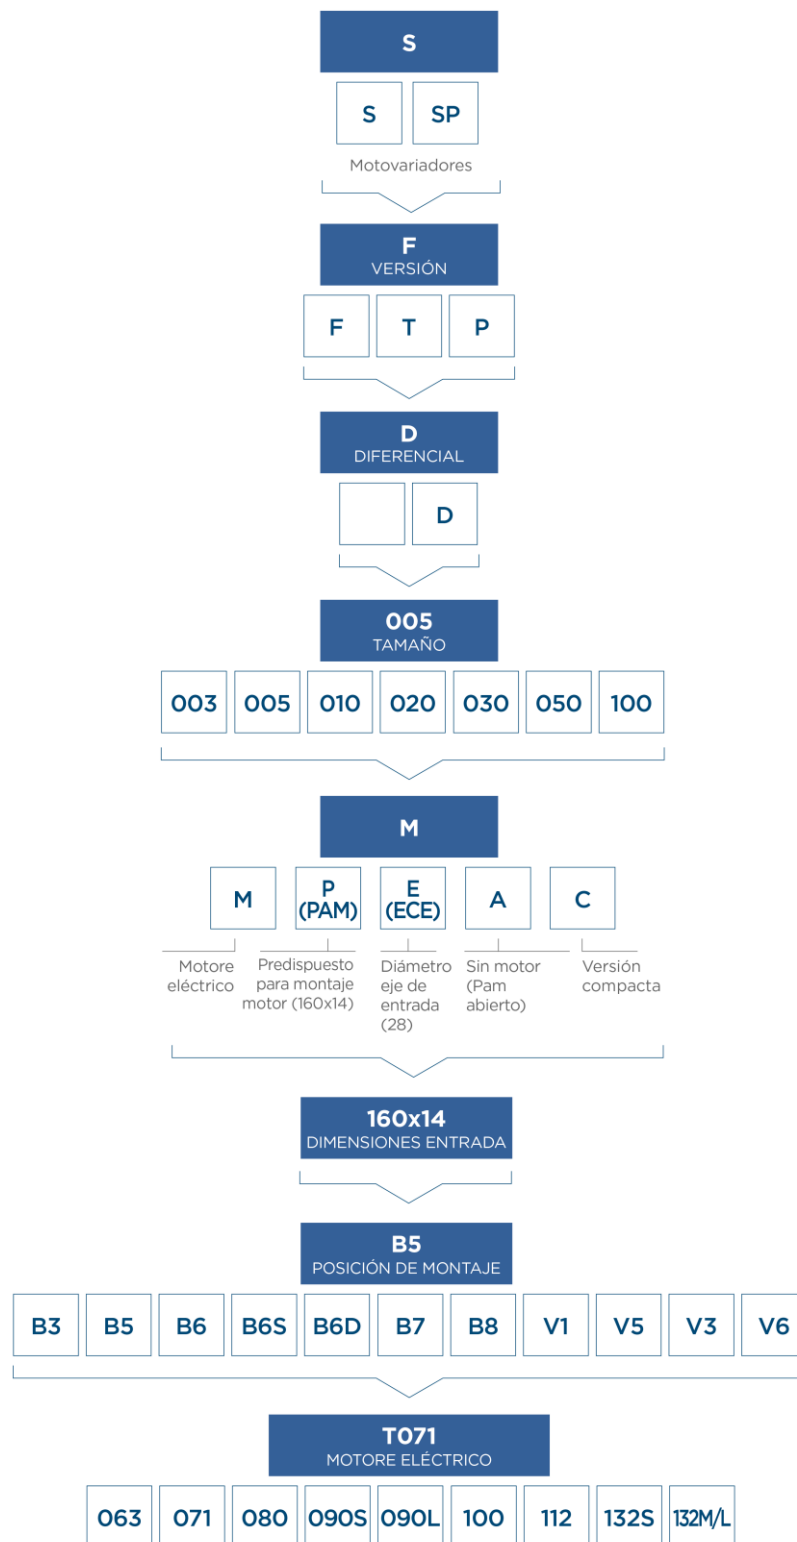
S

S | SP

Motovariadores

F
VERSIÓN

F | T | P

D
DIFERENCIAL

D

005
TAMAÑO

| 003 | 005 | 010 | 020 | 030 | 050 | 100 |
|---|---|---|---|---|---|---|

M

M
Motore eléctrico

P (PAM)
Predispuesto para montaje motor (160x14)

E (ECE)
Diámetro eje de entrada (28)

A
Sin motor (Pam abierto)

C
Versión compacta

160x14
DIMENSIONES ENTRADA

B5
POSICIÓN DE MONTAJE

| B3 | B5 | B6 | B6S | B6D | B7 | B8 | V1 | V5 | V3 | V6 |
|---|---|---|---|---|---|---|---|---|---|---|

T071
MOTORE ELÉCTRICO

| 063 | 071 | 080 | 090S | 090L | 100 | 112 | 132S | 132M/L |
|---|---|---|---|---|---|---|---|---|